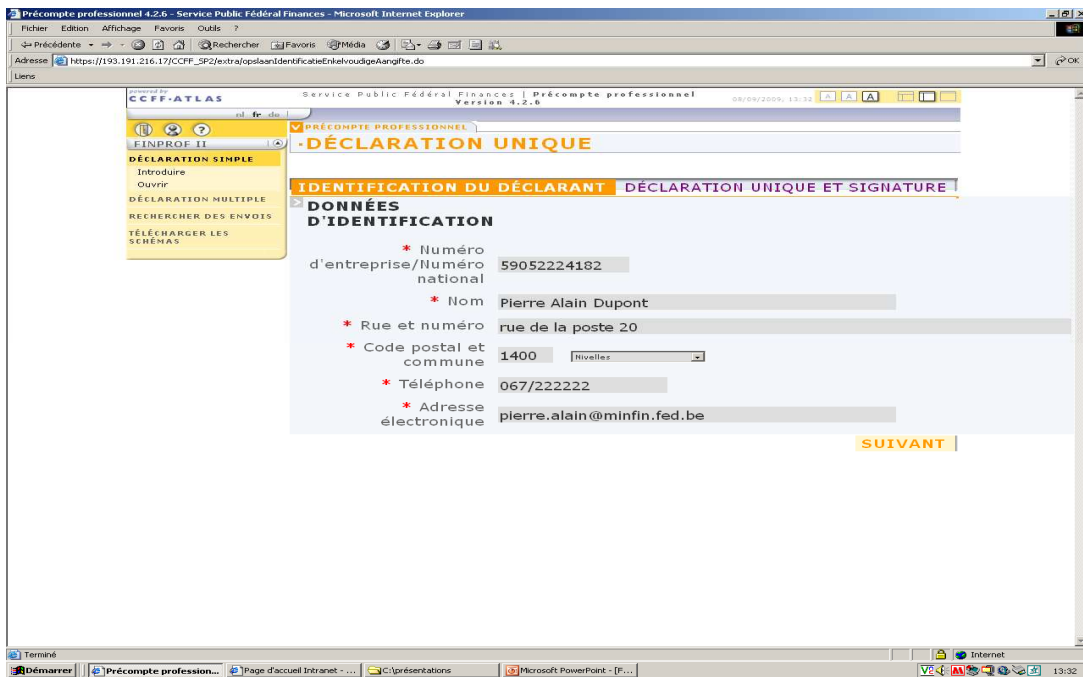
Précompte professionnel 4.2.6 - Service Public Fédéral Finances - Microsoft Internet Explorer

Fichier Edition Affichage Favoris Outils ?

Précédente Rechercher Favoris Média

Adresse https://193.191.216.17/CCFF_SP2/extra/opslaanIdentificatieEnkelvoudigeAangifte.do

OK

Liens

powered by CCFF·ATLAS

Service Public Fédéral Finances | Précompte professionnel Version 4.2.6

08/09/2009, 13:32 A A A

nl fr de

FINPROF II

DÉCLARATION SIMPLE

Introduire

Ouvrir

DÉCLARATION MULTIPLE

RECHERCHER DES ENVOIS

TÉLÉCHARGER LES SCHÉMAS

PRÉCOMPTE PROFESSIONNEL

·DÉCLARATION UNIQUE

IDENTIFICATION DU DÉCLARANT | DÉCLARATION UNIQUE ET SIGNATURE

DONNÉES D'IDENTIFICATION

| | |
|---|---|
| * Numéro d'entreprise/Numéro national | 59052224182 |
| * Nom | Pierre Alain Dupont |
| * Rue et numéro | rue de la poste 20 |
| * Code postal et commune | 1400 Nivelles |
| * Téléphone | 067/222222 |
| * Adresse électronique | pierre.alain@minfin.fed.be |

SUIVANT

Terminé

Internet

Démarrer | Précompte profession... | Page d'accueil Intranet - ... | C:\présentations | Microsoft PowerPoint - [F...

13:32